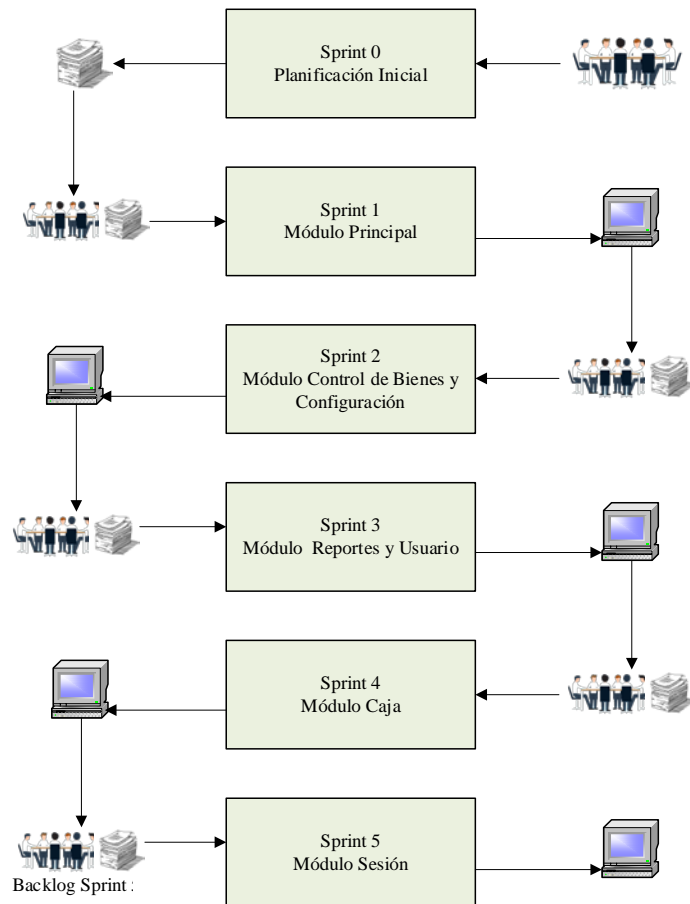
Sprint 0
Planificación Inicial

Sprint 1
Módulo Principal

Sprint 2
Módulo Control de Bienes y Configuración

Sprint 3
Módulo Reportes y Usuario

Sprint 4
Módulo Caja

Sprint 5
Módulo Sesión

Backlog Sprint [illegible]